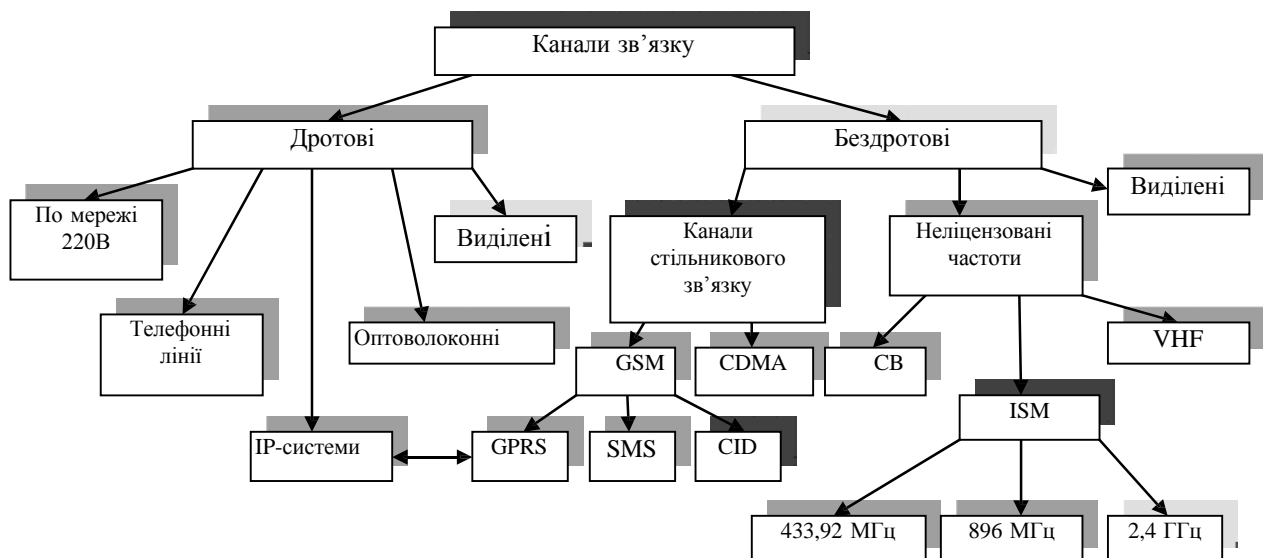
Канали зв’язку

Дротові

Бездротові

По мережі 220В

Телефонні лінії

IP-системи

Оптоволоконні

Виділені

Канали стільникового зв’язку

GSM

CDMA

GPRS

SMS

CID

Неліцензовані частоти

Виділені

CB

VHF

ISM

433,92 МГц

896 МГц

2,4 ГГц